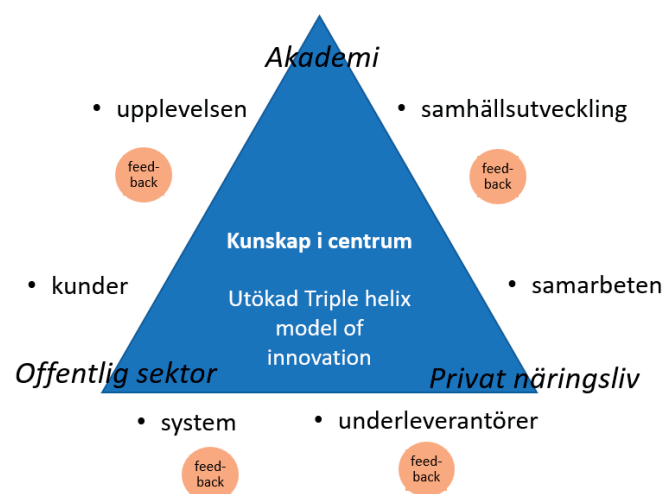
Akademi

• upplevelsen

• samhällsutveckling

feed-back

feed-back

Kunskap i centrum

Utökad Triple helix model of innovation

• kunder

• samarbeten

Offentlig sektor

Privat näringsliv

• system

• underleverantörer

feed-back

feed-back